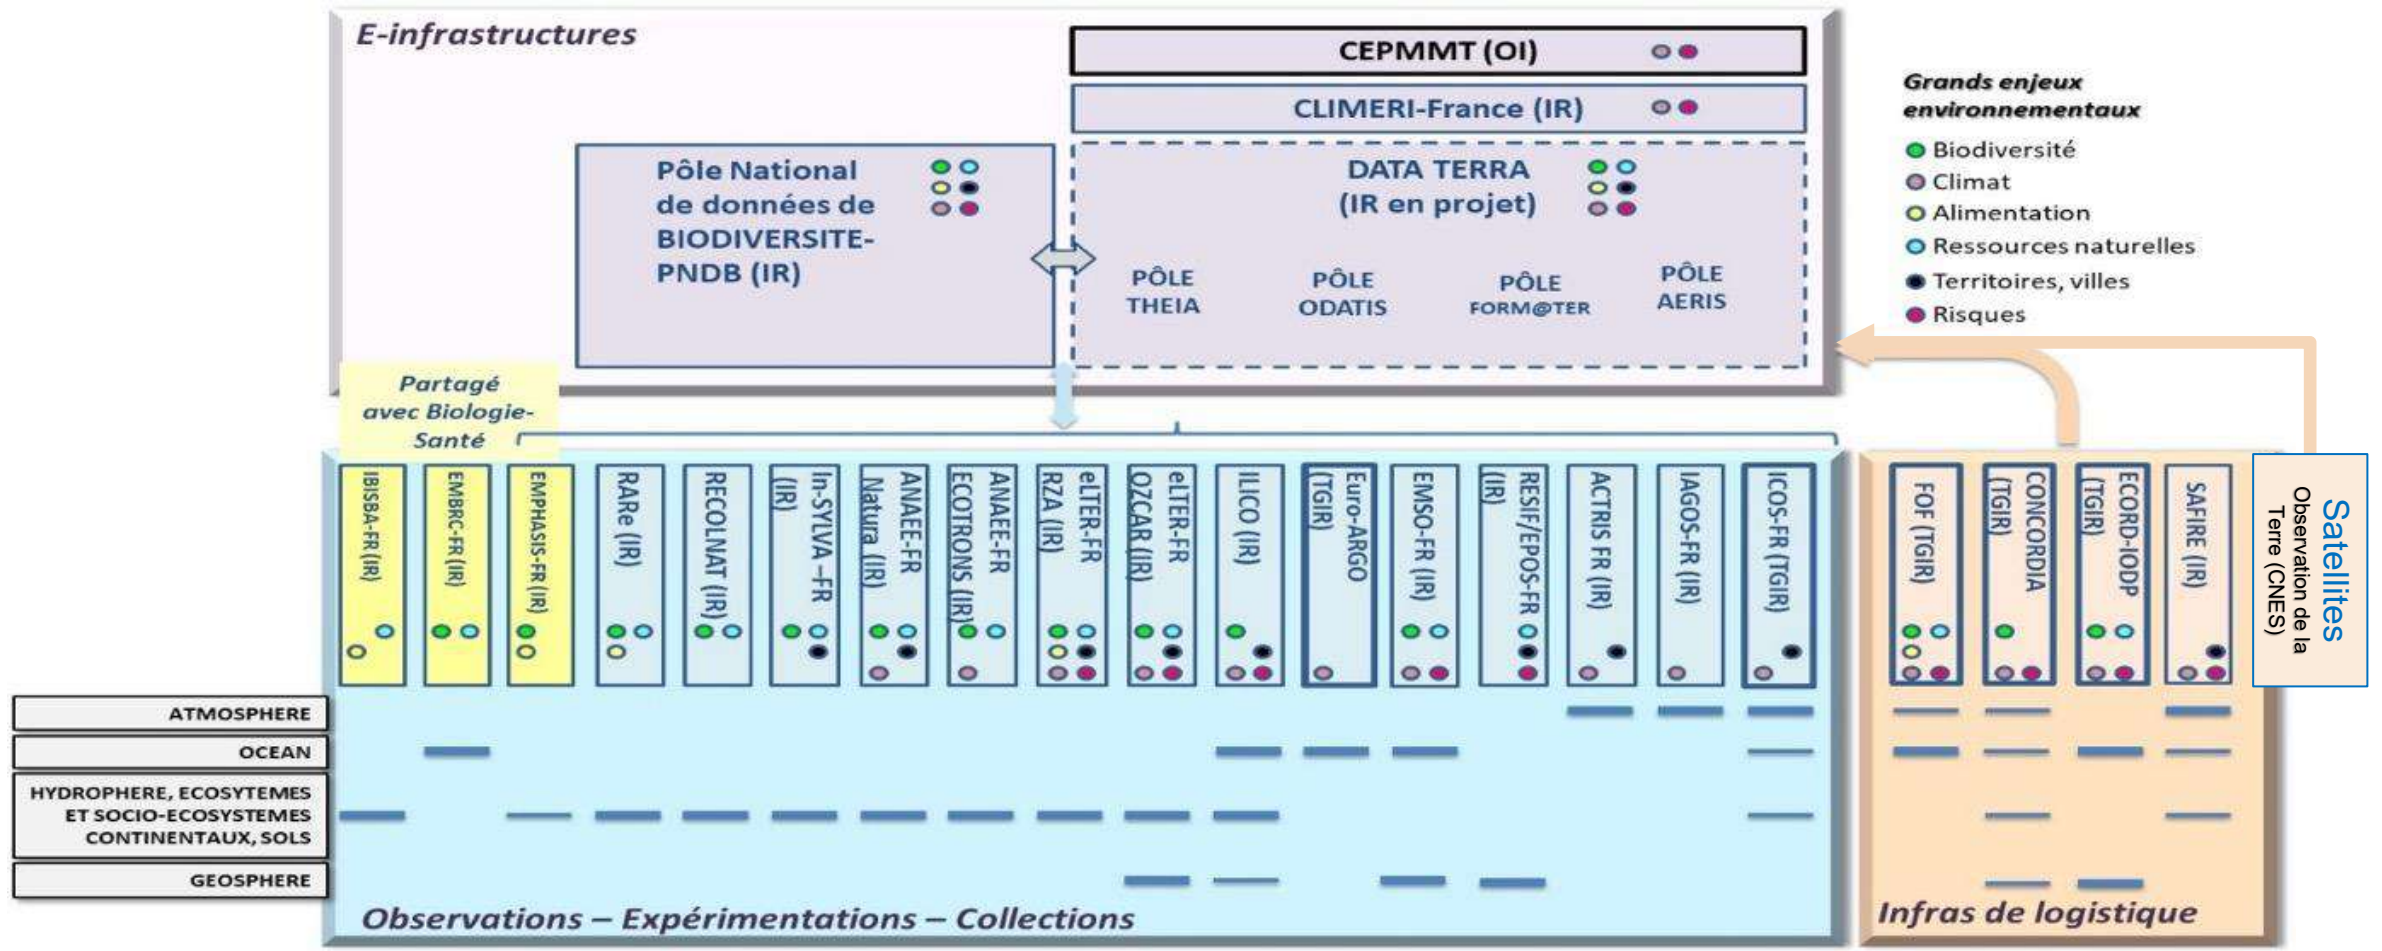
E-infrastructures

CEPMMT (OI)

CLIMERI-France (IR)

Pôle National de données de BIODIVERSITE-PNDB (IR)

DATA TERRA (IR en projet)

PÔLE THEIA

PÔLE ODATIS

PÔLE FORM@TER

PÔLE AERIS

Grands enjeux environnementaux
Biodiversité
Climat
Alimentation
Ressources naturelles
Territoires, villes
Risques

Partagé avec Biologie-Santé

IBISBA-FR (IR)
EMBRC-FR (IR)
EMPHASIS-FR (IR)
RARe (IR)
RECOLNAT (IR)
In-SYLVA –FR (IR)
ANAEE-FR Natura (IR)
ANAEE-FR ECOTRONS (IR)
eLTER-FR RZA (IR)
eLTER-FR OZCAR (IR)
ILICO (IR)
Euro-ARGO (TGIR)
EMSO-FR (IR)
RESIF/EPOS-FR (IR)
ACTRIS FR (IR)
IAGOS-FR (IR)
ICOS-FR (TGIR)
FOF (TGIR)
CONCORDIA (TGIR)
ECORD-IODP (TGIR)
SAFIRE (IR)

Satellites
Observation de la Terre (CNES)

ATMOSPHERE
OCEAN
HYDROPHERE, ECOSYTEMES ET SOCIO-ECOSYSTEMES CONTINENTAUX, SOLS
GEOSPHERE

Observations – Expérimentations – Collections

Infras de logistique